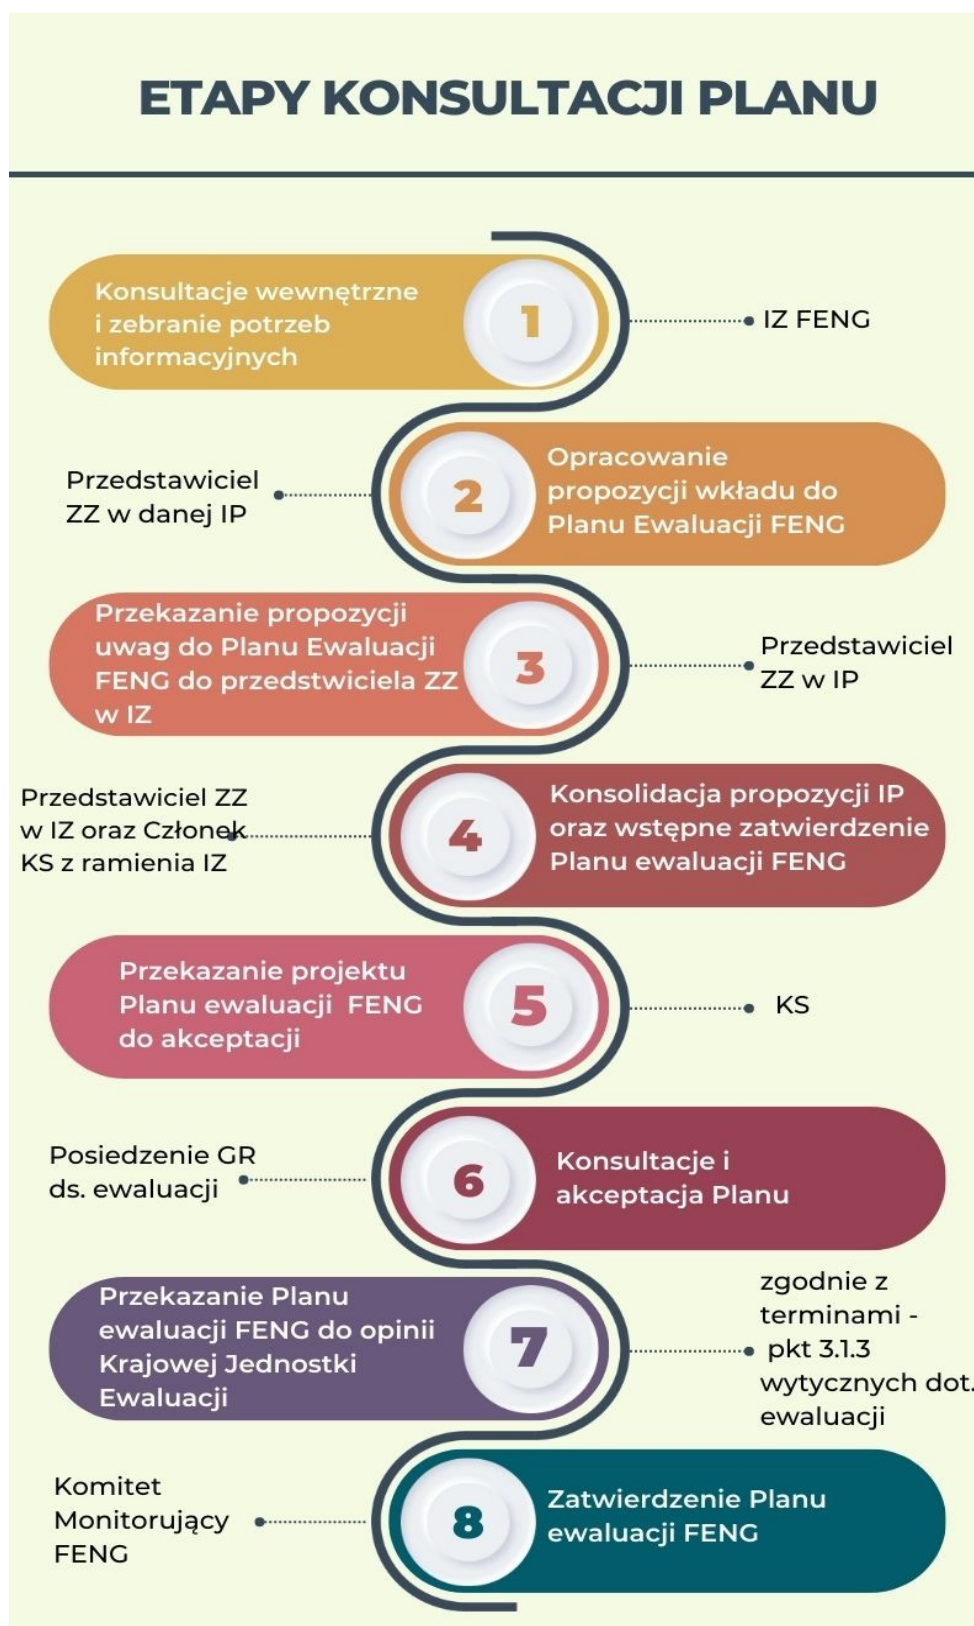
ETAPY KONSULTACJI PLANU

Konsultacje wewnętrzne i zebranie potrzeb informacyjnych

1

IZ FENG

Przedstawiciel ZZ w danej IP

2

Opracowanie propozycji wkładu do Planu Ewaluacji FENG

Przekazanie propozycji uwag do Planu Ewaluacji FENG do przedstwiciela ZZ w IZ

3

Przedstawiciel ZZ w IP

Przedstawiciel ZZ w IZ oraz Członek KS z ramienia IZ

4

Konsolidacja propozycji IP oraz wstępne zatwierdzenie Planu ewaluacji FENG

Przekazanie projektu Planu ewaluacji FENG do akceptacji

5

KS

Posiedzenie GR ds. ewaluacji

6

Konsultacje i akceptacja Planu

Przekazanie Planu ewaluacji FENG do opinii Krajowej Jednostki Ewaluacji

7

zgodnie z terminami - pkt 3.1.3 wytycznych dot. ewaluacji

Komitet Monitorujący FENG

8

Zatwierdzenie Planu ewaluacji FENG